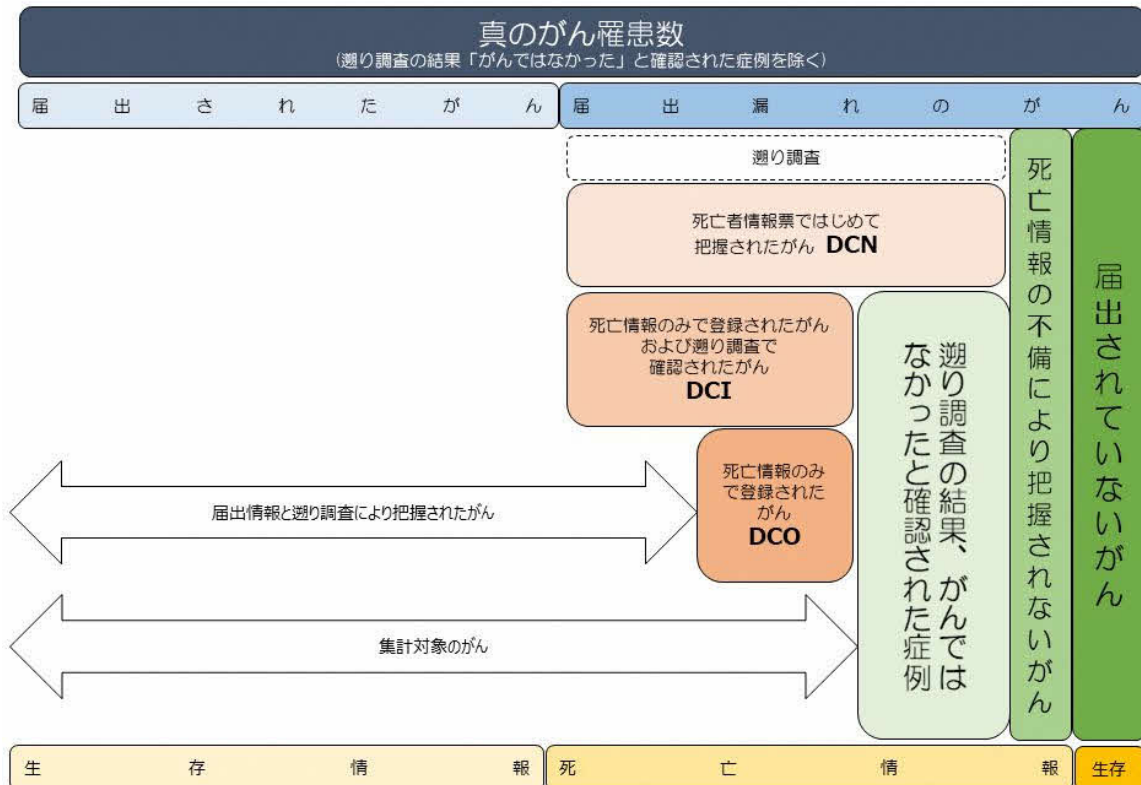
真のがん罹患数
(遡り調査の結果「がんではなかった」と確認された症例を除く)

届出されたがん

届出漏れのがん

遡り調査

死亡者情報票ではじめて把握されたがん DCN

死亡情報のみで登録されたがんおよび遡り調査で確認されたがん DCI

死亡情報のみで登録されたがん DCO

遡り調査の結果、がんではなかったと確認された症例

死亡情報の不備により把握されないがん

届出されていないがん

届出情報と遡り調査により把握されたがん

集計対象のがん

生存情報

死亡情報

生存